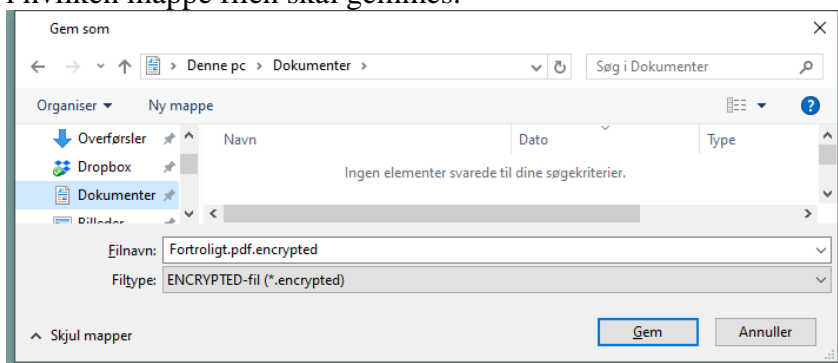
I hvilken mappe filen skal gemmes:

Gem som

Denne pc > Dokumenter >

Søg i Dokumenter

Organiser ▾ Ny mappe

Overførsler
Dropbox
Dokumenter
Billeder

Navn | Dato | Type

Ingen elementer svarede til dine søgekriterier.

Filnavn: Fortroligt.pdf.encrypted

Filtype: ENCRYPTED-fil (*.encrypted)

Skjul mapper

Gem

Annuller